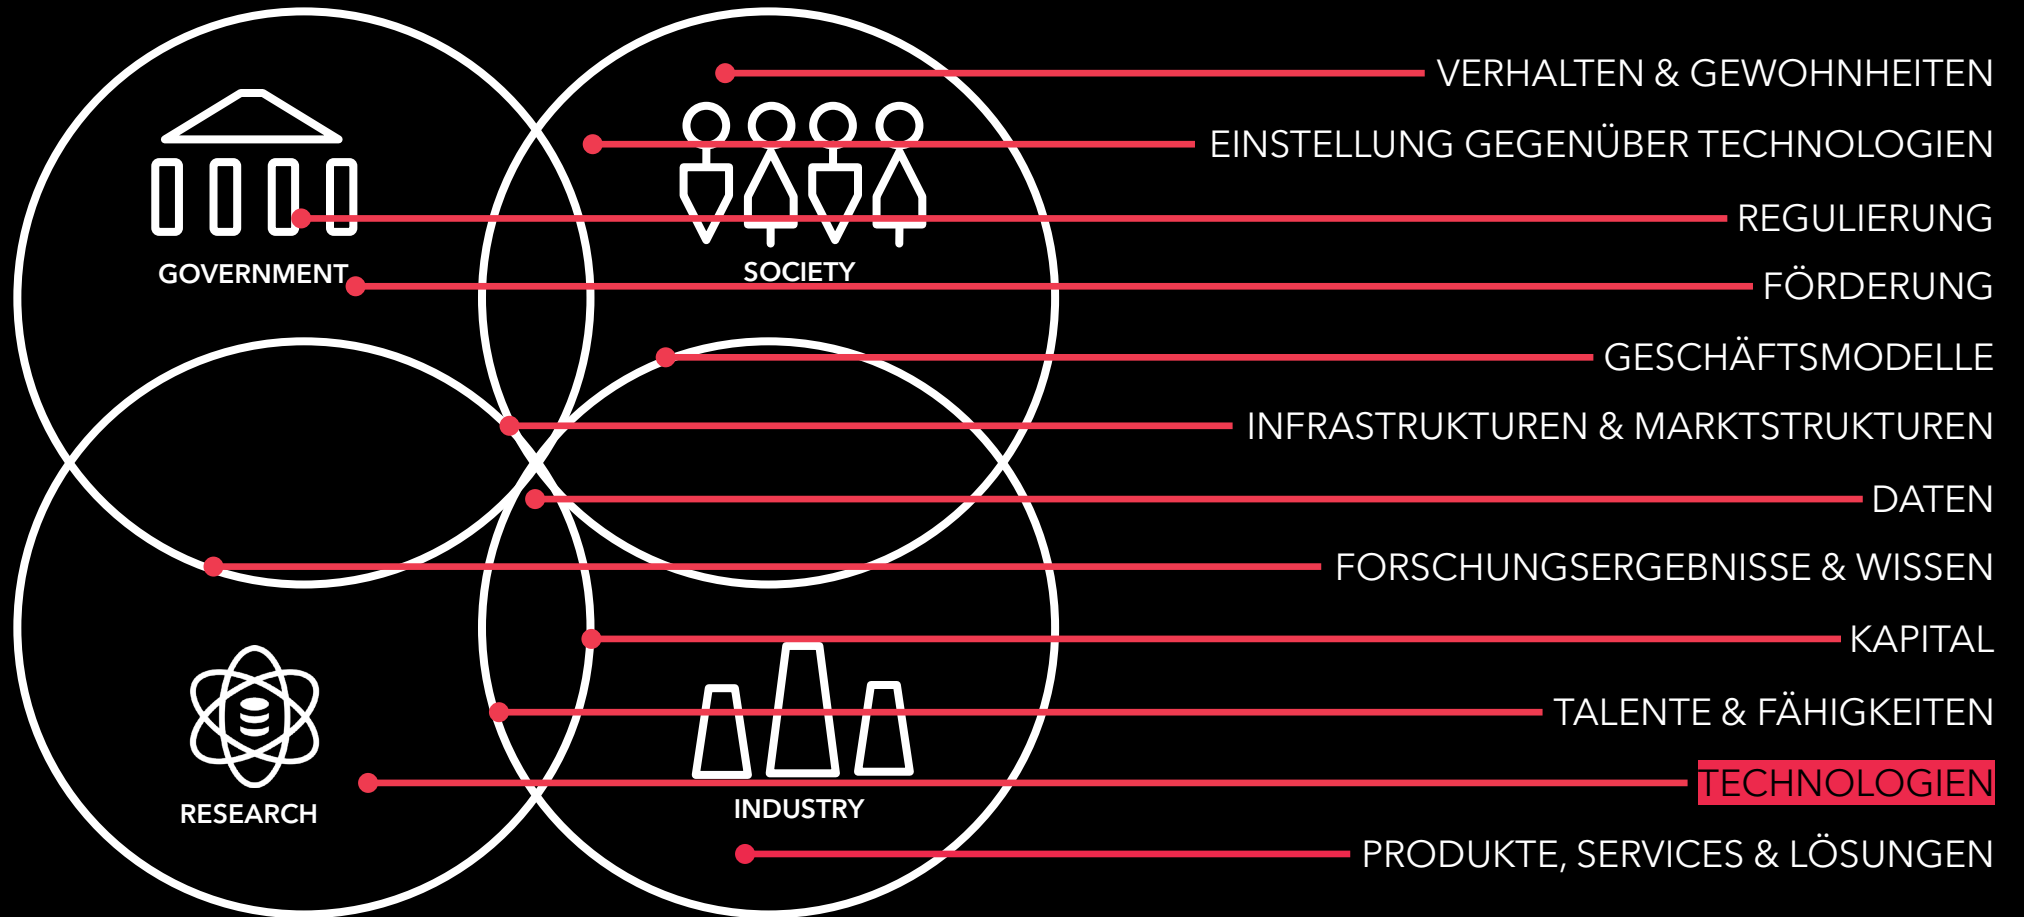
GOVERNMENT
SOCIETY
RESEARCH
INDUSTRY

VERHALTEN & GEWOHNHEITEN
EINSTELLUNG GEGENÜBER TECHNOLOGIEN
REGULIERUNG
FÖRDERUNG
GESCHÄFTSMODELLE
INFRASTRUKTUREN & MARKTSTRUKTUREN
DATEN
FORSCHUNGSERGEBNISSE & WISSEN
KAPITAL
TALENTE & FÄHIGKEITEN
TECHNOLOGIEN
PRODUKTE, SERVICES & LÖSUNGEN